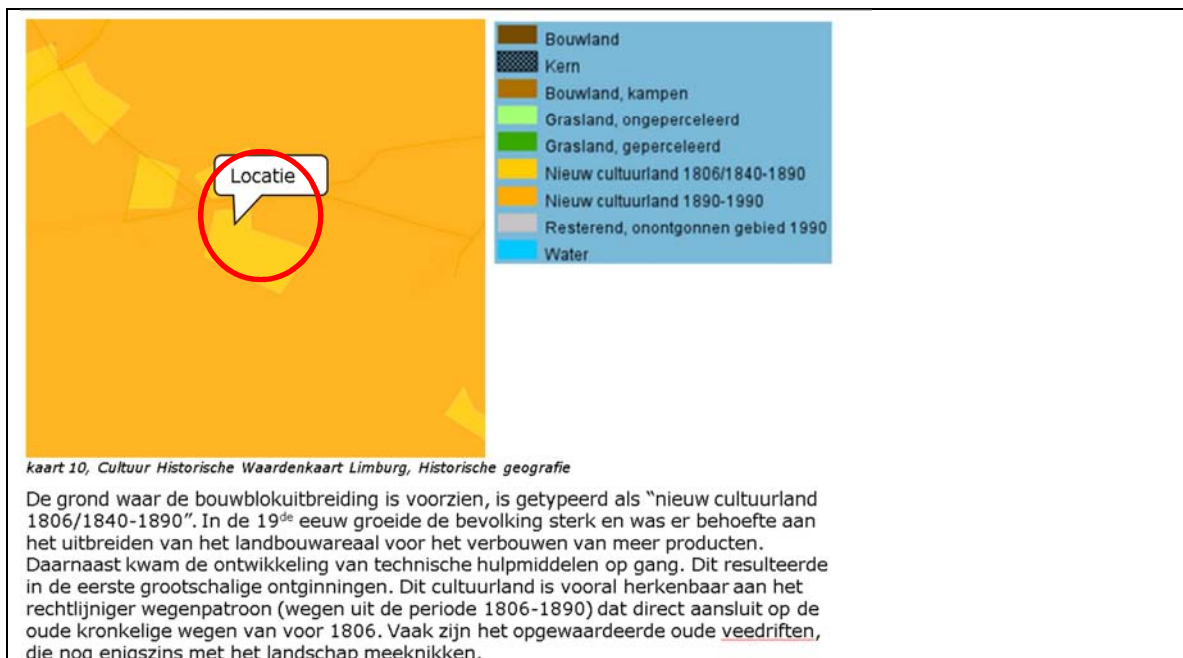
Locatie

Bouwland
Kern
Bouwland, kampen
Grasland, ongeperceleerd
Grasland, geperceleerd
Nieuw cultuurland 1806/1840-1890
Nieuw cultuurland 1890-1990
Resterend, onontgonnen gebied 1990
Water

kaart 10, Cultuur Historische Waardenkaart Limburg, Historische geografie

De grond waar de bouwblokuitbreiding is voorzien, is getypeerd als "nieuw cultuurland 1806/1840-1890". In de 19$^{de}$ eeuw groeide de bevolking sterk en was er behoefte aan het uitbreiden van het landbouwareaal voor het verbouwen van meer producten. Daarnaast kwam de ontwikkeling van technische hulpmiddelen op gang. Dit resulteerde in de eerste grootschalige ontginningen. Dit cultuurland is vooral herkenbaar aan het rechtlijniger wegenpatroon (wegen uit de periode 1806-1890) dat direct aansluit op de oude kronkelige wegen van voor 1806. Vaak zijn het opgewaardeerde oude veedriften, die nog enigszins met het landschap meeknikken.